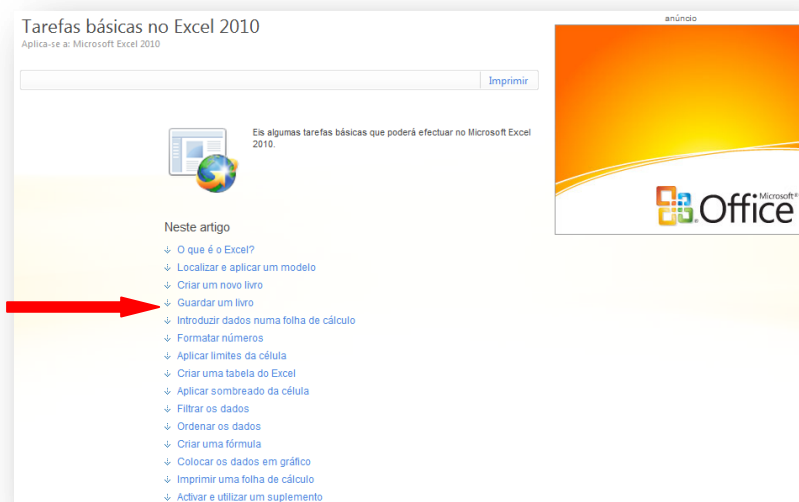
Tarefas básicas no Excel 2010
Aplica-se a: Microsoft Excel 2010

Imprimir

Eis algumas tarefas básicas que poderá efectuar no Microsoft Excel 2010.

Neste artigo
O que é o Excel?
Localizar e aplicar um modelo
Criar um novo livro
Guardar um livro
Introduzir dados numa folha de cálculo
Formatar números
Aplicar limites da célula
Criar uma tabela do Excel
Aplicar sombreado da célula
Filtrar os dados
Ordenar os dados
Criar uma fórmula
Colocar os dados em gráfico
Imprimir uma folha de cálculo
Activar e utilizar um suplemento

anúncio
Microsoft® Office